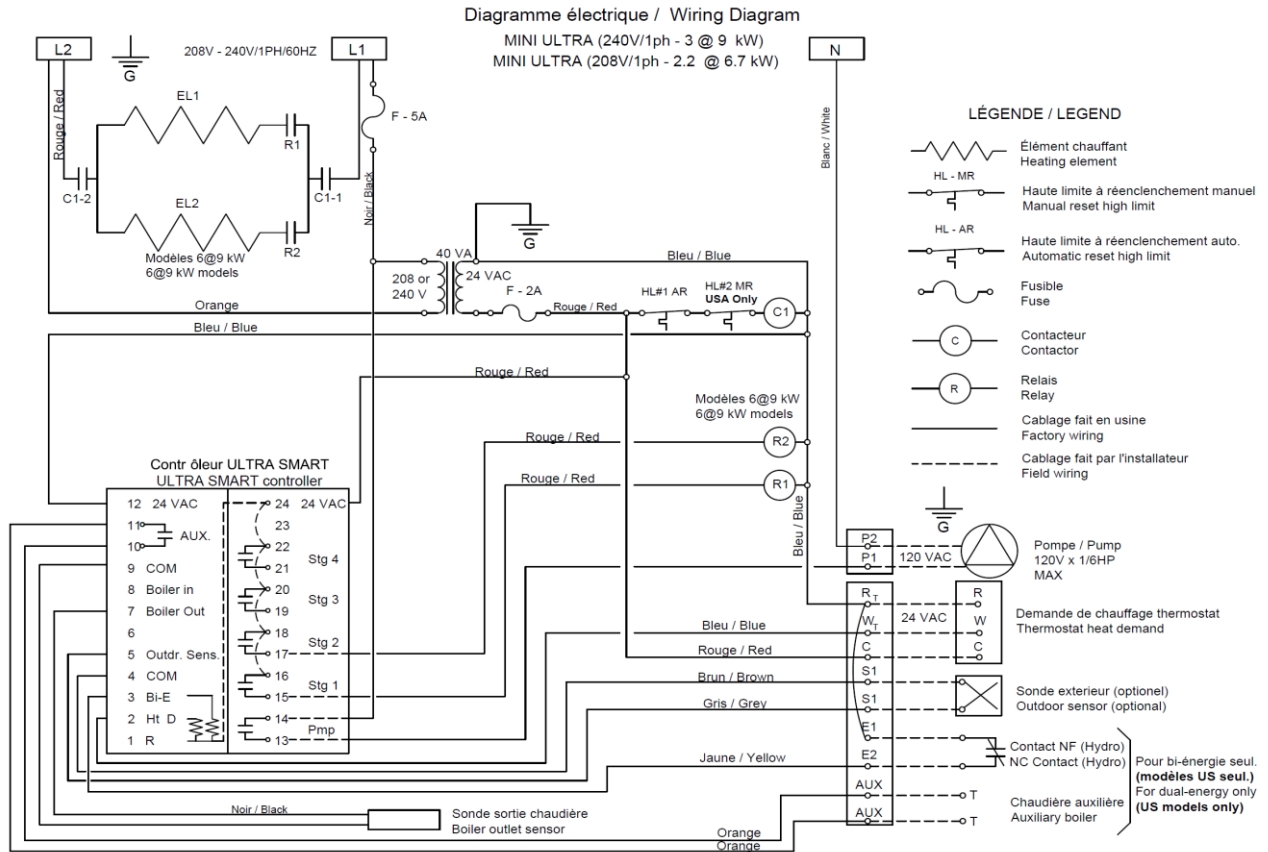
Diagramme électrique / Wiring Diagram
MINI ULTRA (240V/1ph - 3 @ 9 kW)
MINI ULTRA (208V/1ph - 2.2 @ 6.7 kW)

L2
G
208V - 240V/1PH/60HZ
L1
N

Rouge / Red
EL1
R1
F - 5A
C1-2
C1-1
EL2
R2
Noir / Black
Modèles 6@9 kW
6@9 kW models
Blanc / White

40 VA
G
208 or 240 V
24 VAC
F - 2A
Bleu / Blue
Orange
Rouge / Red
HL#1 AR
HL#2 MR
USA Only
C1
Bleu / Blue
Rouge / Red
Modèles 6@9 kW
6@9 kW models
Rouge / Red
R2
Rouge / Red
R1
Bleu / Blue

LÉGENDE / LEGEND
Élément chauffant
Heating element
HL - MR
Haute limite à réenclenchement manuel
Manual reset high limit
HL - AR
Haute limite à réenclenchement auto.
Automatic reset high limit
Fusible
Fuse
C
Contacteur
Contactor
R
Relais
Relay
Cablage fait en usine
Factory wiring
Cablage fait par l'installateur
Field wiring
G

Contr ôleur ULTRA SMART
ULTRA SMART controller
12 24 VAC
11
10
AUX.
9 COM
8 Boiler in
7 Boiler Out
6
5 Outdr. Sens.
4 COM
3 Bi-E
2 Ht D
1 R
24 24 VAC
23
22
21
Stg 4
20
19
Stg 3
18
17
Stg 2
16
15
Stg 1
14
13
Pmp

P2
P1
120 VAC
Pompe / Pump
120V x 1/6HP
MAX
$R_T$
R
24 VAC
Bleu / Blue
$W_T$
W
Demande de chauffage thermostat
Thermostat heat demand
Rouge / Red
C
C
Brun / Brown
S1
Gris / Grey
S1
Sonde exterieur (optionel)
Outdoor sensor (optional)
E1
Jaune / Yellow
E2
Contact NF (Hydro)
NC Contact (Hydro)
Pour bi-énergie seul.
(modèles US seul.)
For dual-energy only
(US models only)
AUX
T
AUX
T
Chaudière auxilière
Auxiliary boiler
Noir / Black
Sonde sortie chaudière
Boiler outlet sensor
Orange
Orange